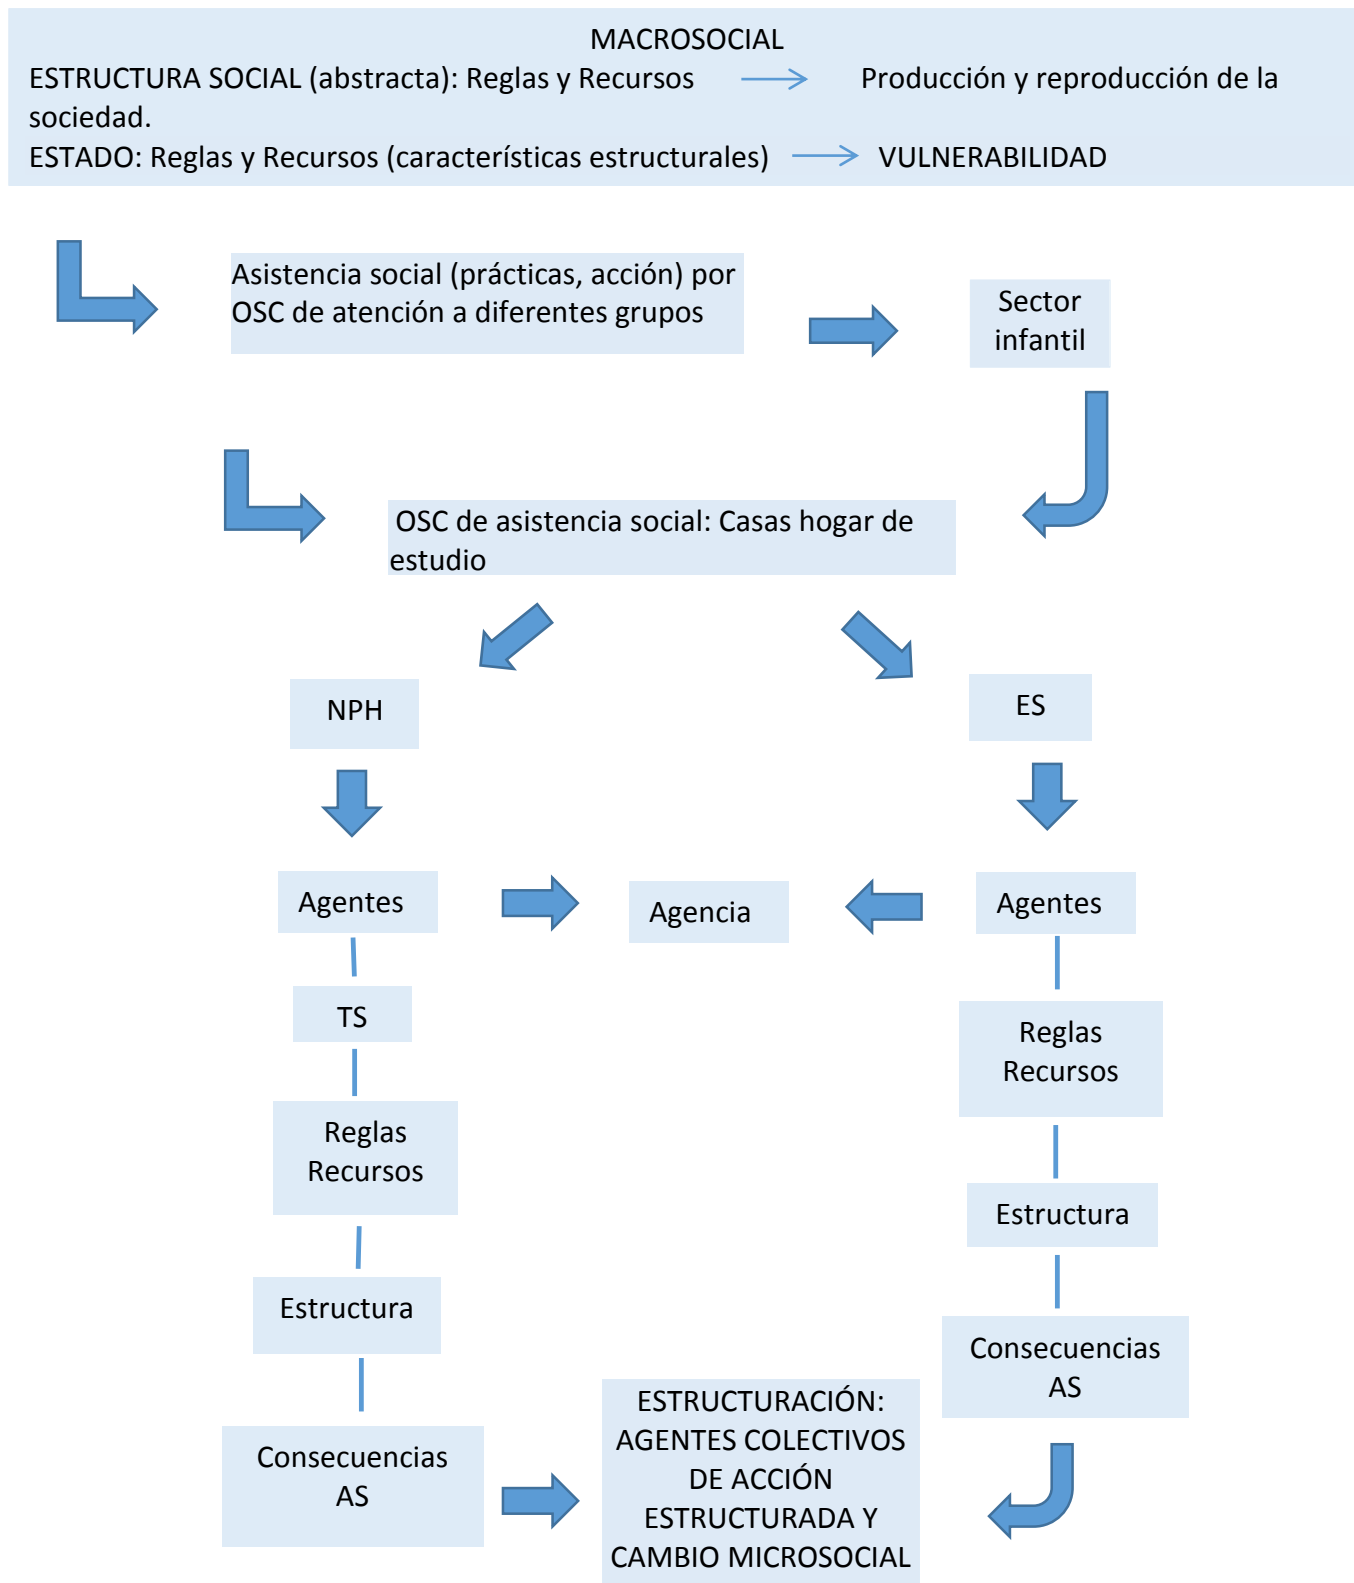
MACROSOCIAL
ESTRUCTURA SOCIAL (abstracta): Reglas y Recursos → Producción y reproducción de la sociedad.
ESTADO: Reglas y Recursos (características estructurales) → VULNERABILIDAD

Asistencia social (prácticas, acción) por OSC de atención a diferentes grupos

Sector infantil

OSC de asistencia social: Casas hogar de estudio

NPH

ES

Agentes

Agencia

Agentes

TS

Reglas Recursos

Reglas Recursos

Estructura

Estructura

Consecuencias AS

Consecuencias AS

ESTRUCTURACIÓN: AGENTES COLECTIVOS DE ACCIÓN ESTRUCTURADA Y CAMBIO MICROSOCIAL